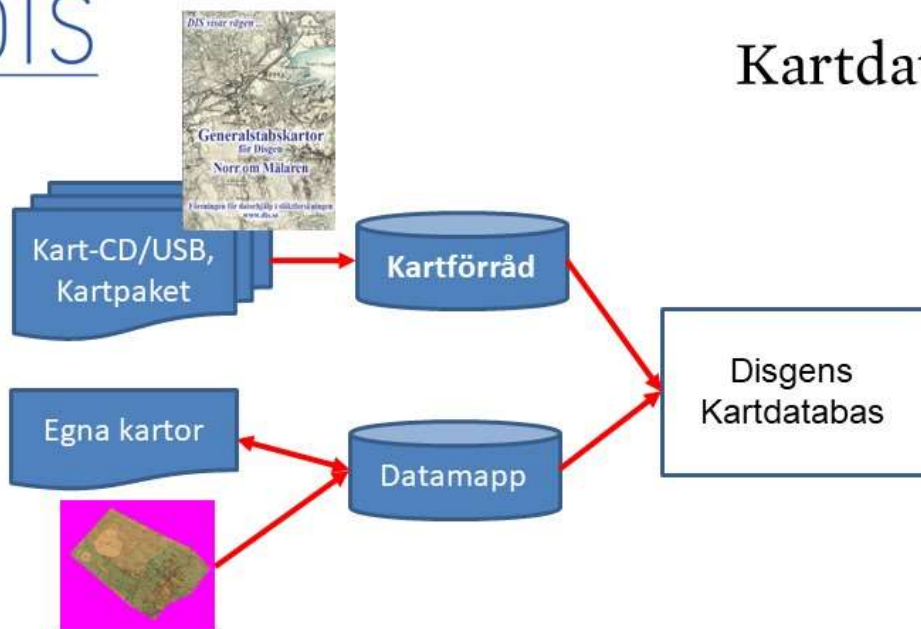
DIS

Kartdat

DIS visar vägen ...

Generalstabskartor
för Disgen
Norr om Mälaren

Föreningen för datorhjälp i släktforskningen
www.dis.se

Kart-CD/USB, Kartpaket

Kartförråd

Disgens Kartdatabas

Egna kartor

Datamapp